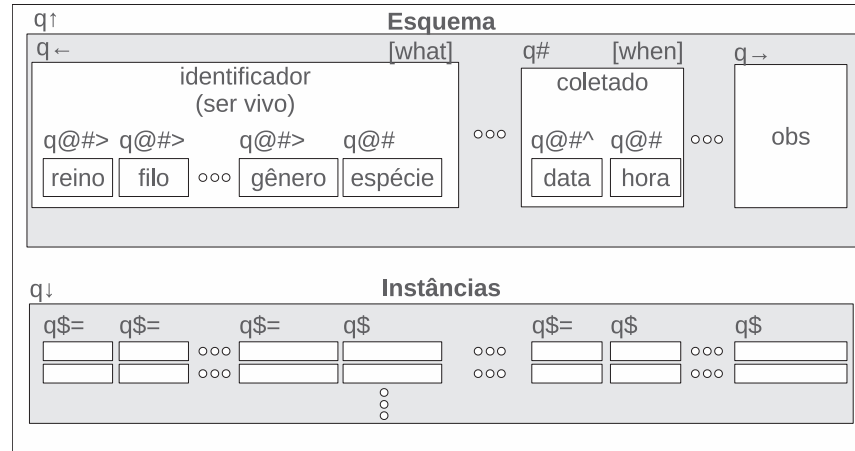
q↑

**Esquema**

q←

[what]

identificador
(ser vivo)

q@#> q@#> q@#> q@#

reino filo ∘∘∘ gênero espécie

∘∘∘

q# [when]

coletado

q@#^ q@#

data hora

∘∘∘

q→

obs

q↓

**Instâncias**

q$= q$= q$= q$ q$= q$ q$

∘∘∘ ∘∘∘ ∘∘∘

∘∘∘ ∘∘∘ ∘∘∘

∘
∘
∘